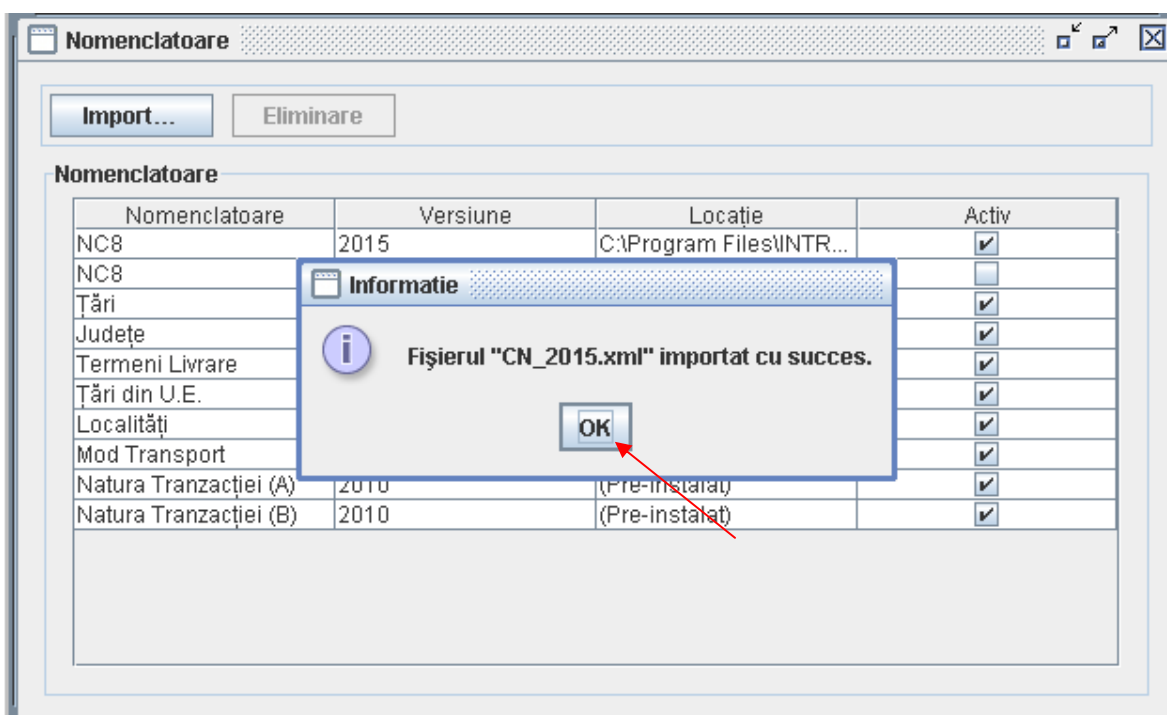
Nomenclatoare

Import... Eliminare

Nomenclatoare

| Nomenclatoare | Versiune | Locație | Activ |
|---|---|---|---|
| NC8 | 2015 | C:\Program Files\INTR... | ✔ |
| NC8 | | | |
| Țări | | | ✔ |
| Județe | | | ✔ |
| Termeni Livrare | | | ✔ |
| Țări din U.E. | | | ✔ |
| Localități | | | ✔ |
| Mod Transport | | | ✔ |
| Natura Tranzacției (A) | 2010 | (Pre-instalat) | ✔ |
| Natura Tranzacției (B) | 2010 | (Pre-instalat) | ✔ |

Informatie

Fișierul "CN_2015.xml" importat cu succes.

OK